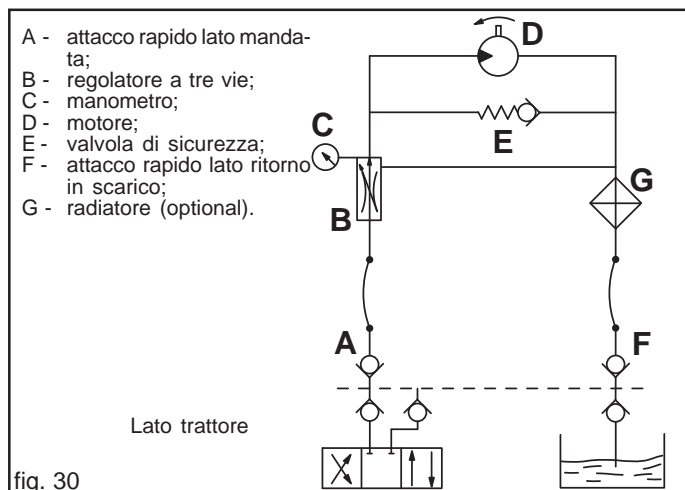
A - attacco rapido lato mandata;
B - regolatore a tre vie;
C - manometro;
D - motore;
E - valvola di sicurezza;
F - attacco rapido lato ritorno in scarico;
G - radiatore (optional).

D
C
E
G
B
A
F

Lato trattore

fig. 30